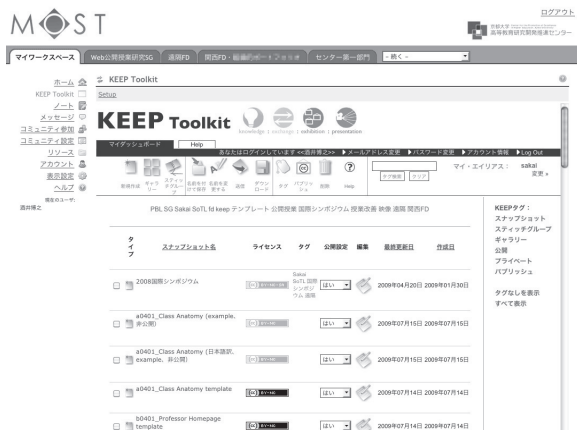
MOST

ログアウト

京都大学 高等教育研究開発推進センター

マイワークスペース | Web公開授業研究SG | 満洲FD | 関西FD・... | センター第一部門 | - 続く -

ホーム
KEEP Toolkit
ノート
メッセージ
コミュニティ参加
コミュニティ設定
リソース
アカウント
表示設定
ヘルプ
現在のユーザ:
酒井博之

KEEP Toolkit

Setup

KEEP Toolkit knowledge | exchange | exhibition | presentation

マイダッシュボード | Help

あなたはログインしています <<酒井博之>> ▶メールアドレス変更 ▶パスワード変更 ▶アカウント情報 ▶Log Out

新規作成 | ギャラリー | スティッチグループ | 名前を付けて保存 | 名前を変更する | 追加 | ダウンロード | タグ | パブリッシュ | 削除 | Help

タグ検索 | クリア

マイ・エイリアス: sakai 変更 »

PBL SG Sakai SoTL ltl keep テンプレート 公開授業 国際シンポジウム 授業改善 映像 遠隔 関西FD

| タイプ | スナップショット名 | ライセンス | タグ | 公開設定 | 編集 | 最終更新日 | 作成日 |
|---|---|---|---|---|---|---|---|
| | 2008国際シンポジウム | | Sakai SoTL 国際シンポジウム 遠隔 | はい | | 2009年04月20日 | 2009年01月30日 |
| | a0401_Class Anatomy (example, 非公開) | | | はい | | 2009年07月15日 | 2009年07月15日 |
| | a0401_Class Anatomy (日本語訳, example, 非公開) | | | はい | | 2009年07月15日 | 2009年07月15日 |
| | a0401_Class Anatomy template | | | はい | | 2009年07月14日 | 2009年07月14日 |
| | b0401_Professor Homepage template | | | はい | | 2009年07月14日 | 2009年07月14日 |

KEEPタグ:
スナップショット
スティッチグループ
ギャラリー
公開
プライベート
パブリッシュ

タグなしを表示
すべて表示